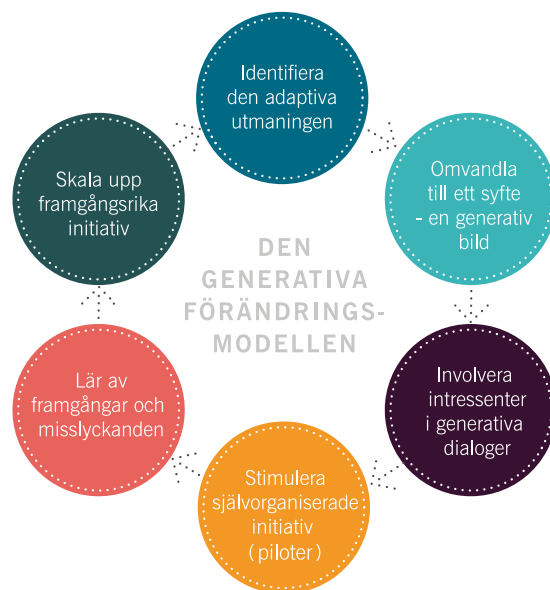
Identifiera den adaptiva utmaningen

Omvandla till ett syfte - en generativ bild

Involvera intressenter i generativa dialoger

Stimulera självorganiserade initiativ (piloter)

Lär av framgångar och misslyckanden

Skala upp framgångsrika initiativ

DEN GENERATIVA FÖRÄNDRINGSMODELLEN